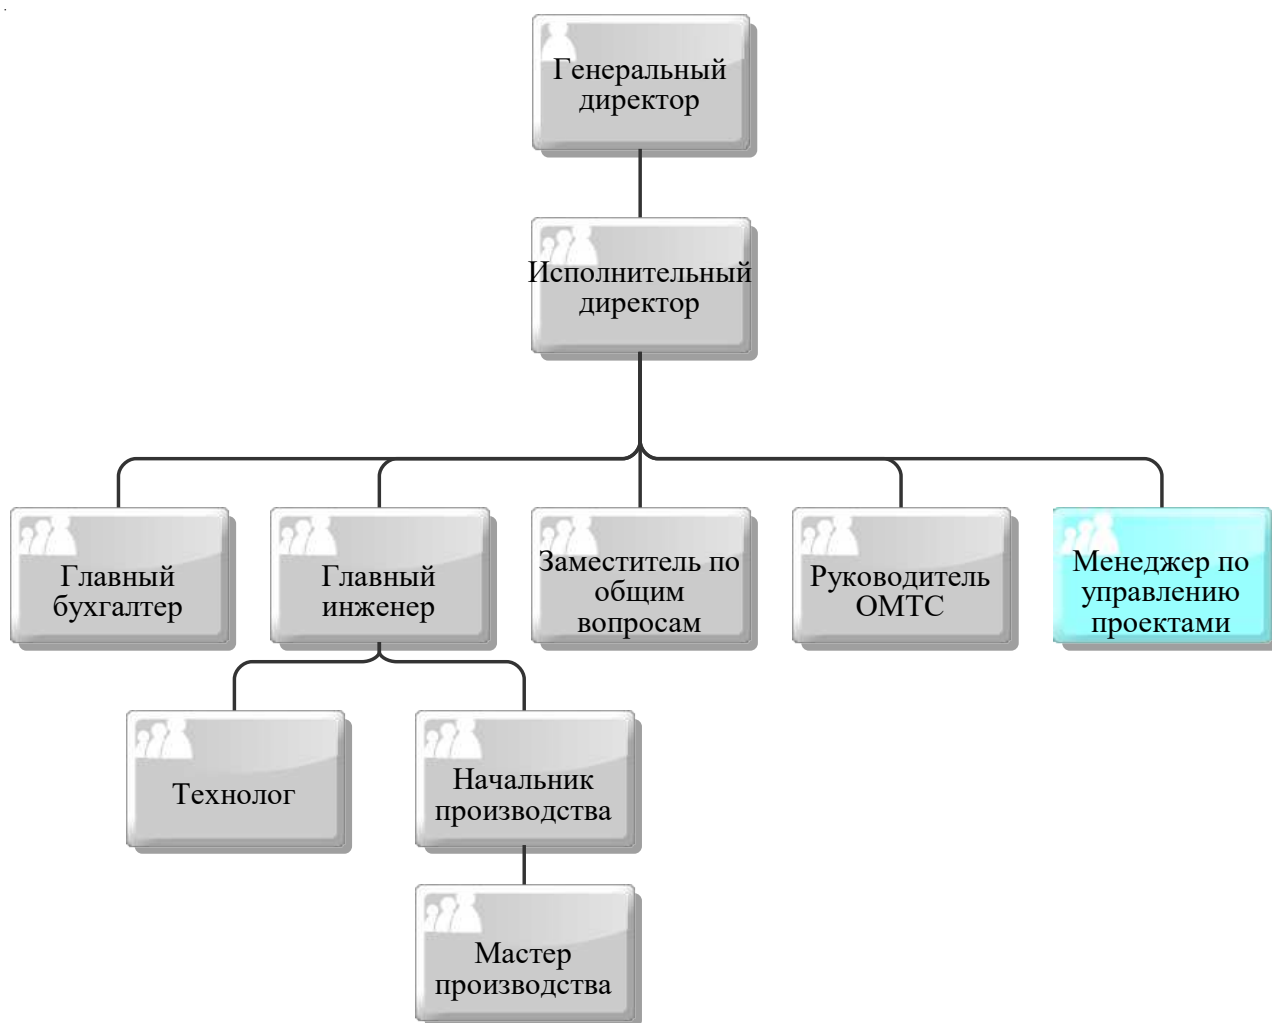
Генеральный директор

Исполнительный директор

Главный бухгалтер

Главный инженер

Заместитель по общим вопросам

Руководитель ОМТС

Менеджер по управлению проектами

Технолог

Начальник производства

Мастер производства